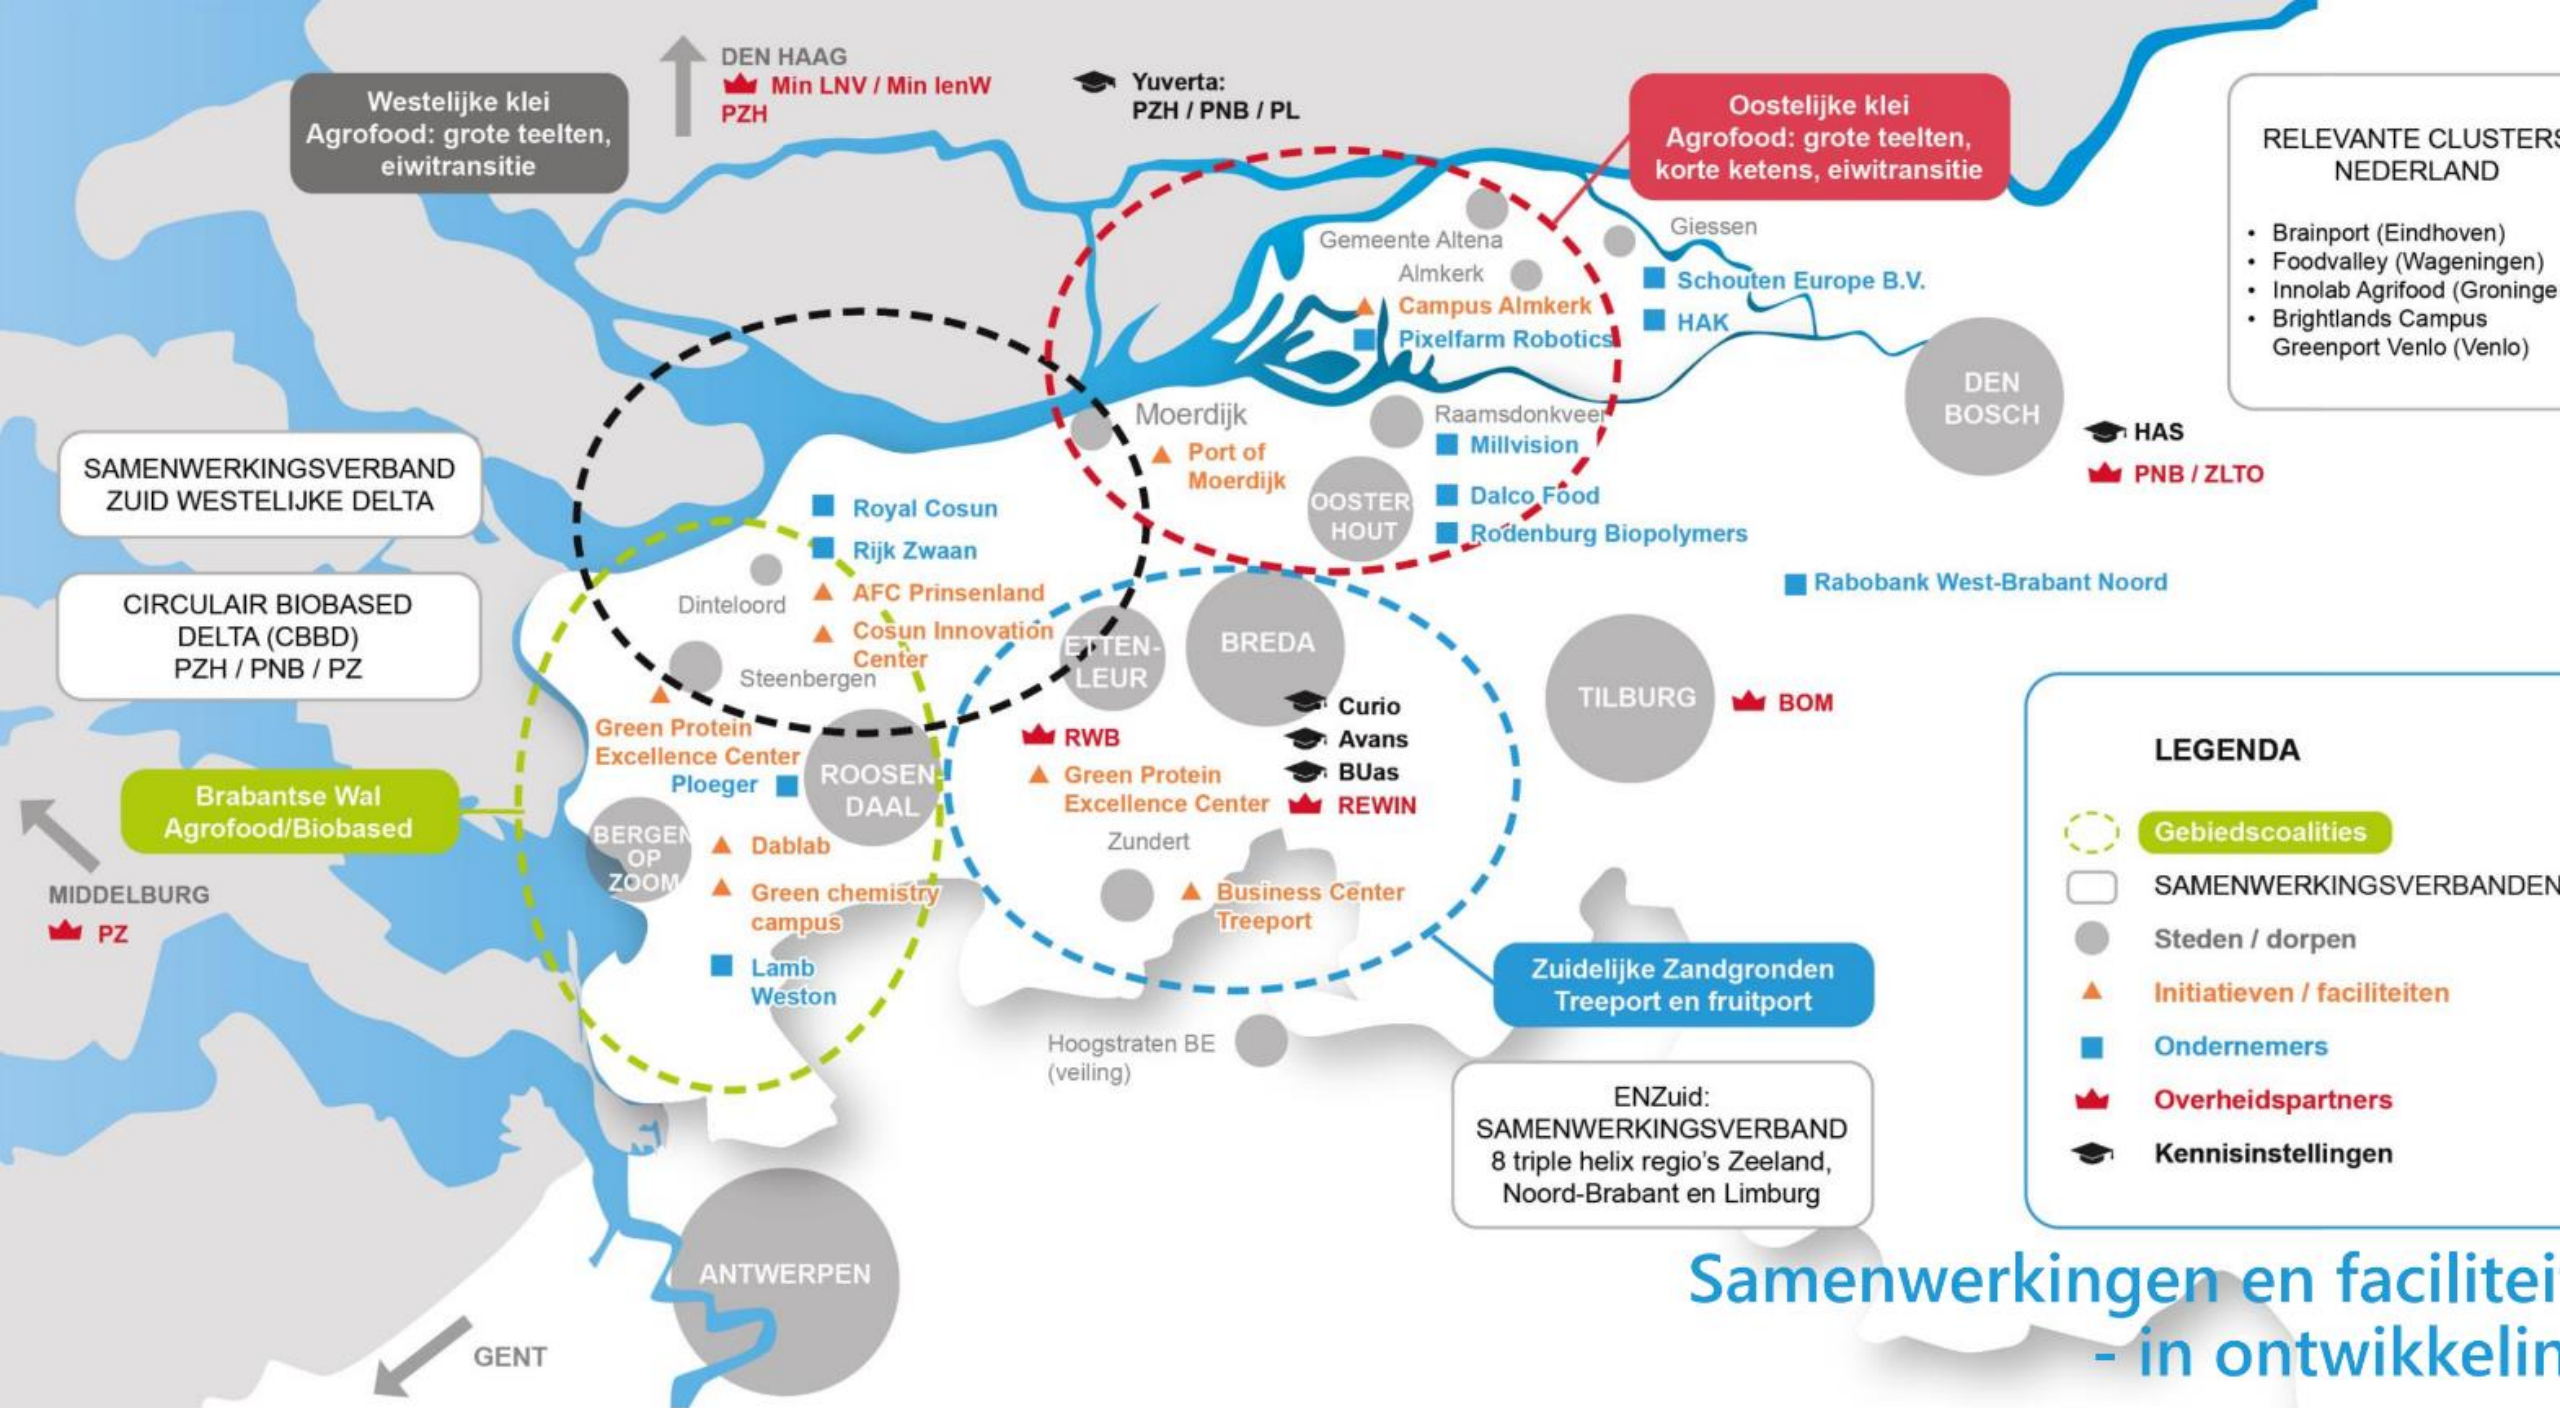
DEN HAAG
Min LNV / Min IenW
PZH

Yuverta:
PZH / PNB / PL

Westelijke klei
Agrofood: grote teelten, eiwitransitie

Oostelijke klei
Agrofood: grote teelten, korte ketens, eiwitransitie

RELEVANTE CLUSTERS
NEDERLAND

• Brainport (Eindhoven)
• Foodvalley (Wageningen)
• Innolab Agrifood (Groninge
• Brightlands Campus Greenport Venlo (Venlo)

Gemeente Altena
Almkerk
Campus Almkerk
Pixelfarm Robotics
Giessen
Schouten Europe B.V.
HAK
DEN BOSCH
HAS
PNB / ZLTO

Moerdijk
Port of Moerdijk
Raamsdonkveer
Millvision
OOSTERHOUT
Dalco Food
Rodenburg Biopolymers
Rabobank West-Brabant Noord

SAMENWERKINGSVERBAND ZUID WESTELIJKE DELTA

CIRCULAIR BIOBASED DELTA (CBBD)
PZH / PNB / PZ

Royal Cosun
Rijk Zwaan
AFC Prinsenland
Cosun Innovation Center
Dinteloord
Steenbergen
ETTEN-LEUR
BREDA
TILBURG
BOM
Curio
Avans
BUas
REWIN
RWB
Green Protein Excellence Center
Zundert
Business Center Treeport

Green Protein Excellence Center
Ploeger
ROOSENDAAL
Brabantse Wal
Agrofood/Biobased
BERGEN OP ZOOM
Dablab
Green chemistry campus
Lamb Weston
MIDDELBURG
PZ

Zuidelijke Zandgronden
Treeport en fruitport

Hoogstraten BE (veiling)

ENZuid:
SAMENWERKINGSVERBAND
8 triple helix regio's Zeeland, Noord-Brabant en Limburg

ANTWERPEN
GENT

LEGENDA
Gebiedscoalities
SAMENWERKINGSVERBANDEN
Steden / dorpen
Initiatieven / faciliteiten
Ondernemers
Overheidspartners
Kennisinstellingen

Samenwerkingen en facilitei
- in ontwikkelin